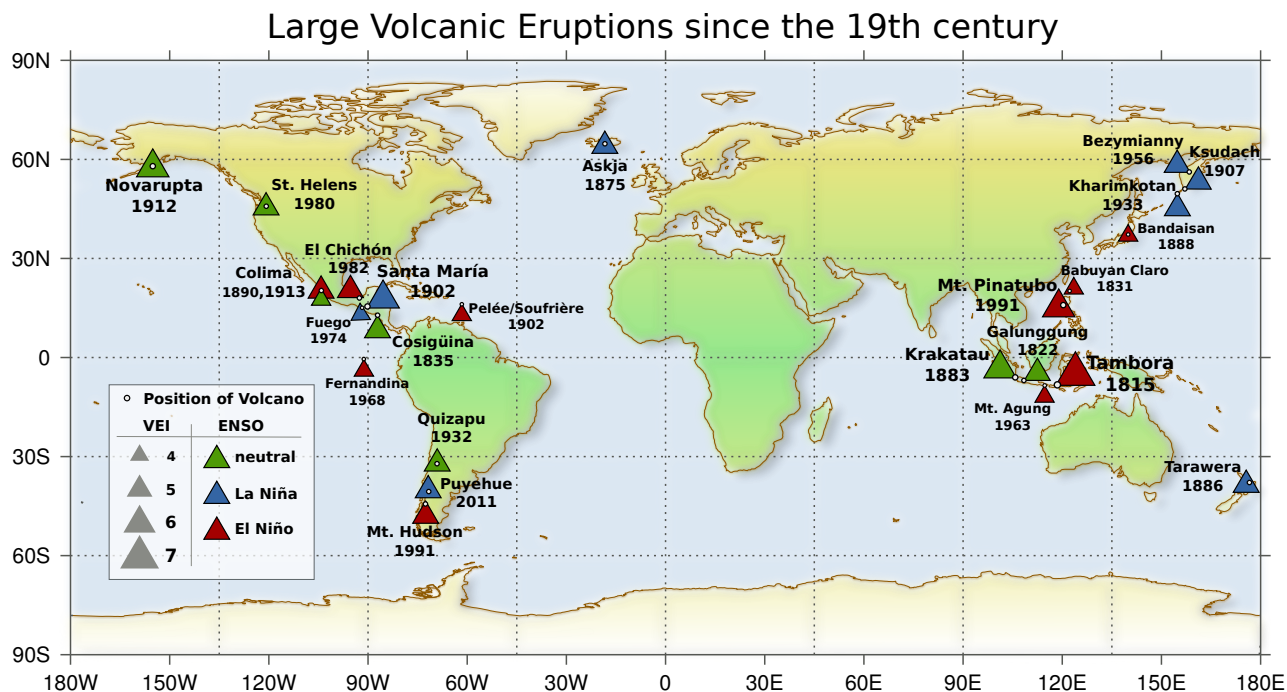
Large Volcanic Eruptions since the 19th century

90N
60N
30N
0
30S
60S
90S

180W 150W 120W 90W 60W 30W 0 30E 60E 90E 120E 150E 180E

Novarupta
1912

St. Helens
1980

Askja
1875

Bezymianny
1956

Ksudach
1907

Kharimkotan
1933

Bandaisan
1888

El Chichón
1982

Colima
1890,1913

Santa María
1902

Pelée/Soufrière
1902

Fuego
1974

Cosigüina
1835

Fernandina
1968

Babuyan Claro
1831

Mt. Pinatubo
1991

Galunggung
1822

Krakatau
1883

Tambora
1815

Mt. Agung
1963

Quizapu
1932

Puyehue
2011

Mt. Hudson
1991

Tarawera
1886

Position of Volcano

VEI
4
5
6
7

ENSO
neutral
La Niña
El Niño